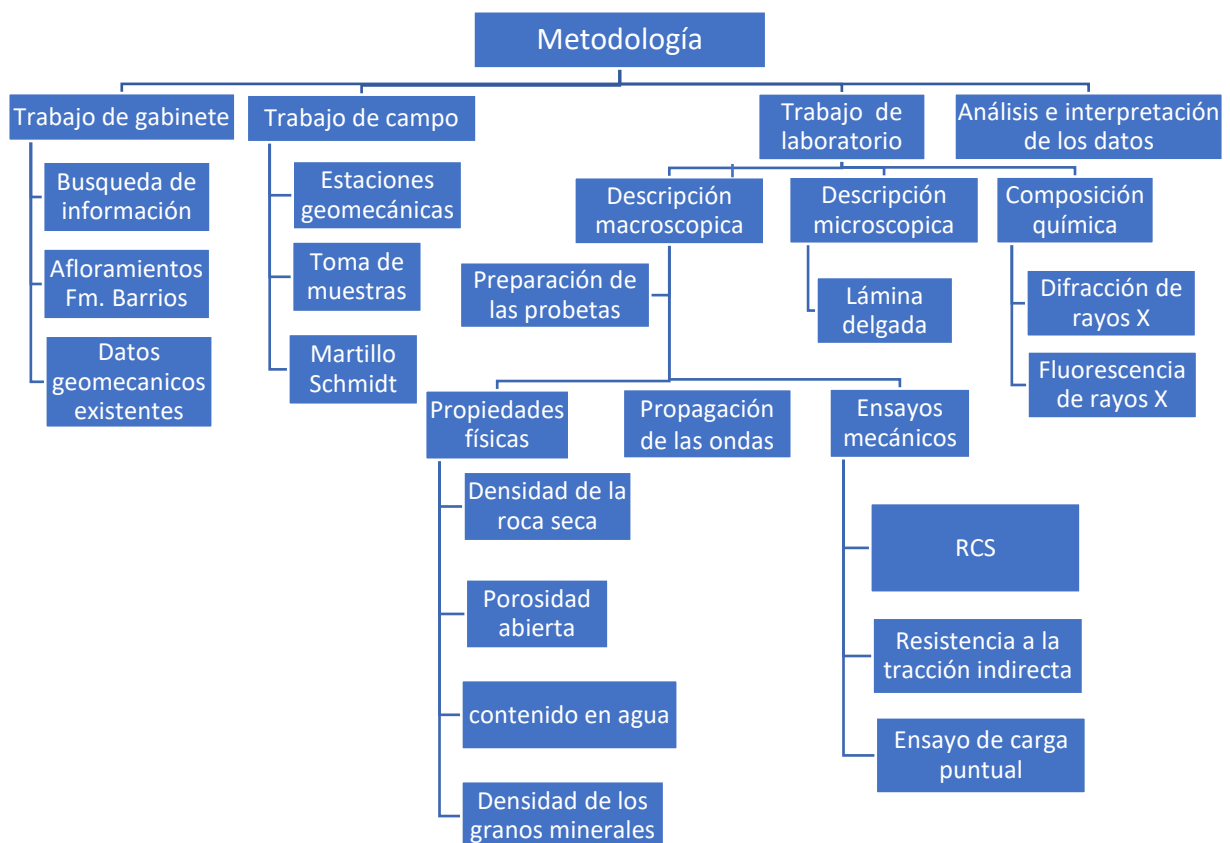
Metodología

Trabajo de gabinete

Busqueda de información

Afloramientos Fm. Barrios

Datos geomecanicos existentes

Trabajo de campo

Estaciones geomecánicas

Toma de muestras

Martillo Schmidt

Trabajo de laboratorio

Descripción macroscopica

Preparación de las probetas

Propiedades físicas

Densidad de la roca seca

Porosidad abierta

contenido en agua

Densidad de los granos minerales

Propagación de las ondas

Ensayos mecánicos

RCS

Resistencia a la tracción indirecta

Ensayo de carga puntual

Descripción microscopica

Lámina delgada

Composición química

Difracción de rayos X

Fluorescencia de rayos X

Análisis e interpretación de los datos